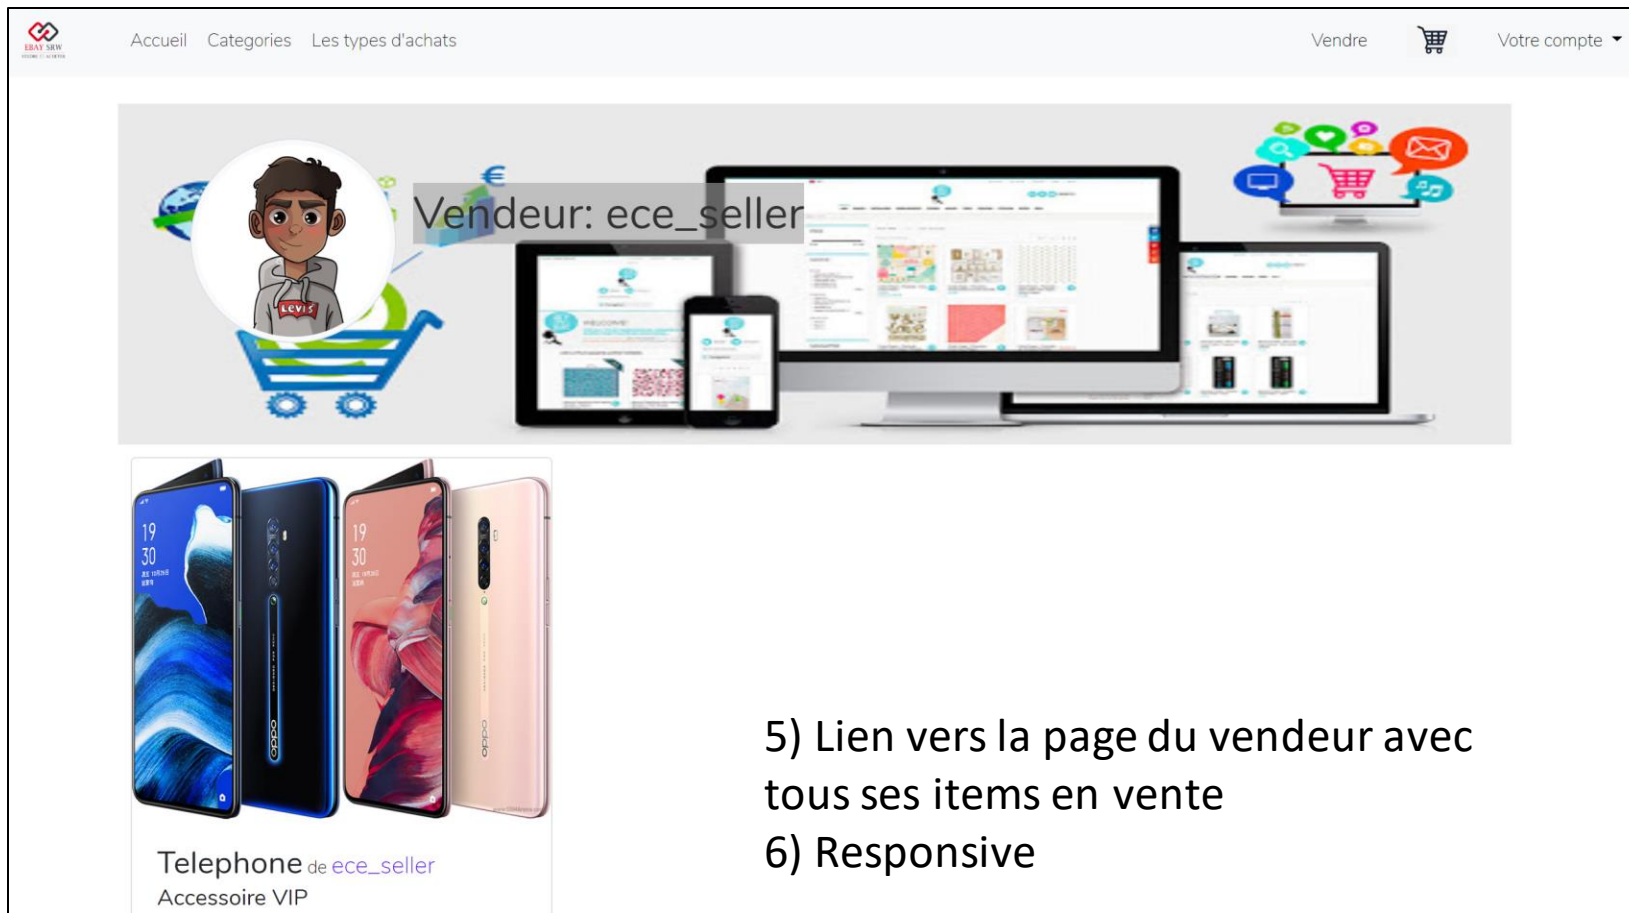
EBAY SRW

Accueil Categories Les types d'achats

Vendre

Votre compte

Vendeur: ece_seller

19
30

19
30

oppo

oppo

Telephone de ece_seller
Accessoire VIP

5) Lien vers la page du vendeur avec tous ses items en vente
6) Responsive